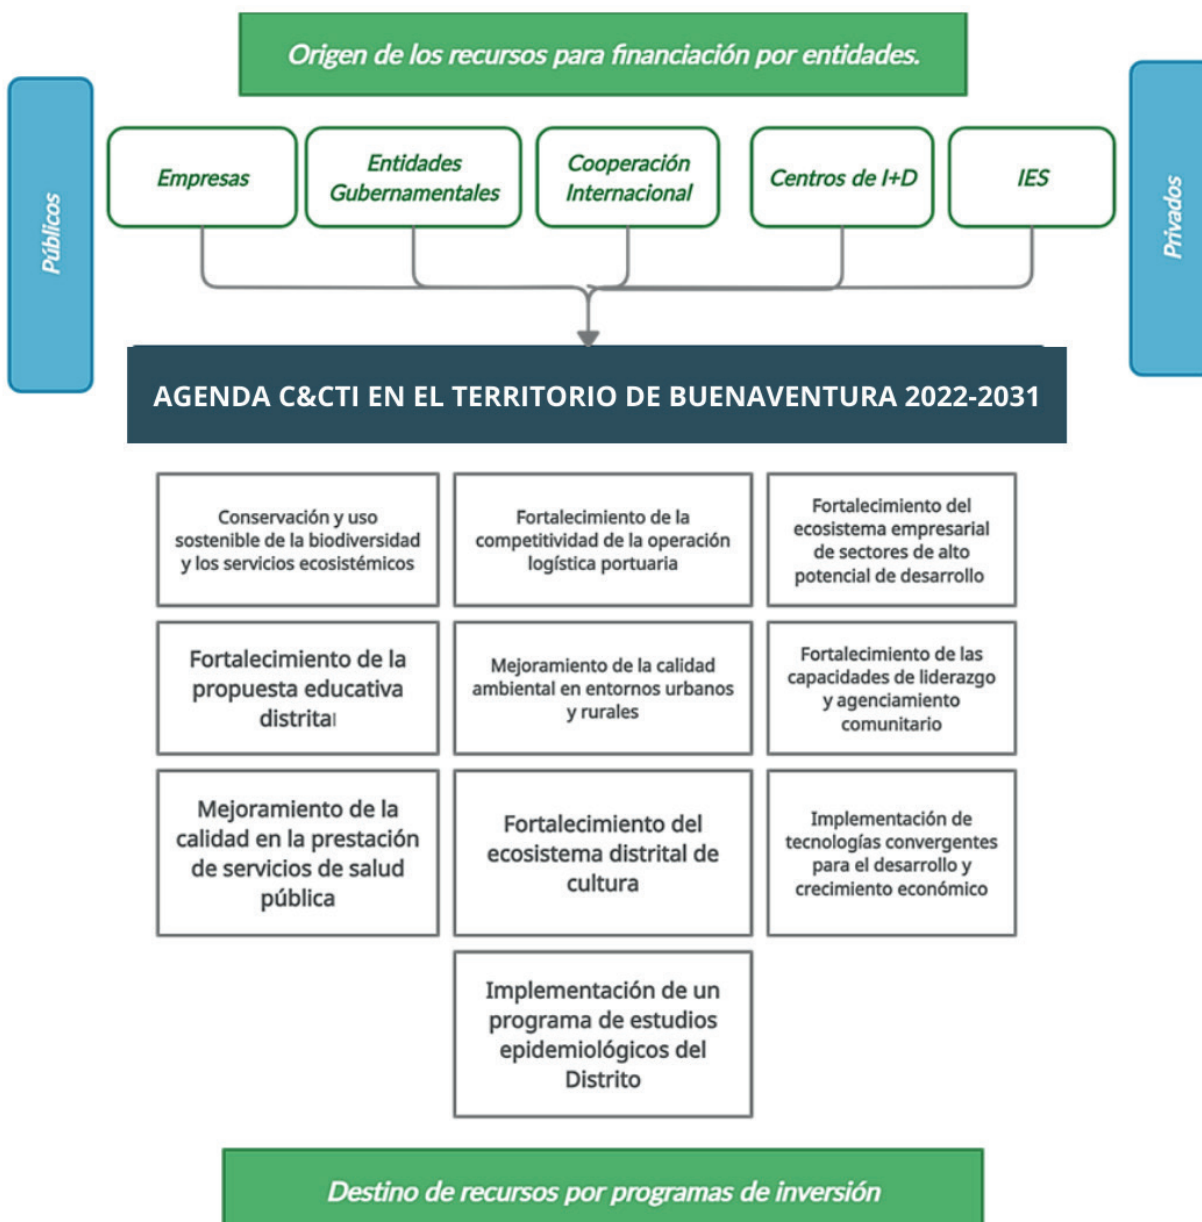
Origen de los recursos para financiación por entidades.

Públicos

Empresas

Entidades Gubernamentales

Cooperación Internacional

Centros de I+D

IES

Privados

AGENDA C&CTI EN EL TERRITORIO DE BUENAVENTURA 2022-2031

Conservación y uso sostenible de la biodiversidad y los servicios ecosistémicos

Fortalecimiento de la competitividad de la operación logística portuaria

Fortalecimiento del ecosistema empresarial de sectores de alto potencial de desarrollo

Fortalecimiento de la propuesta educativa distrital

Mejoramiento de la calidad ambiental en entornos urbanos y rurales

Fortalecimiento de las capacidades de liderazgo y agenciamiento comunitario

Mejoramiento de la calidad en la prestación de servicios de salud pública

Fortalecimiento del ecosistema distrital de cultura

Implementación de tecnologías convergentes para el desarrollo y crecimiento económico

Implementación de un programa de estudios epidemiológicos del Distrito

Destino de recursos por programas de inversión